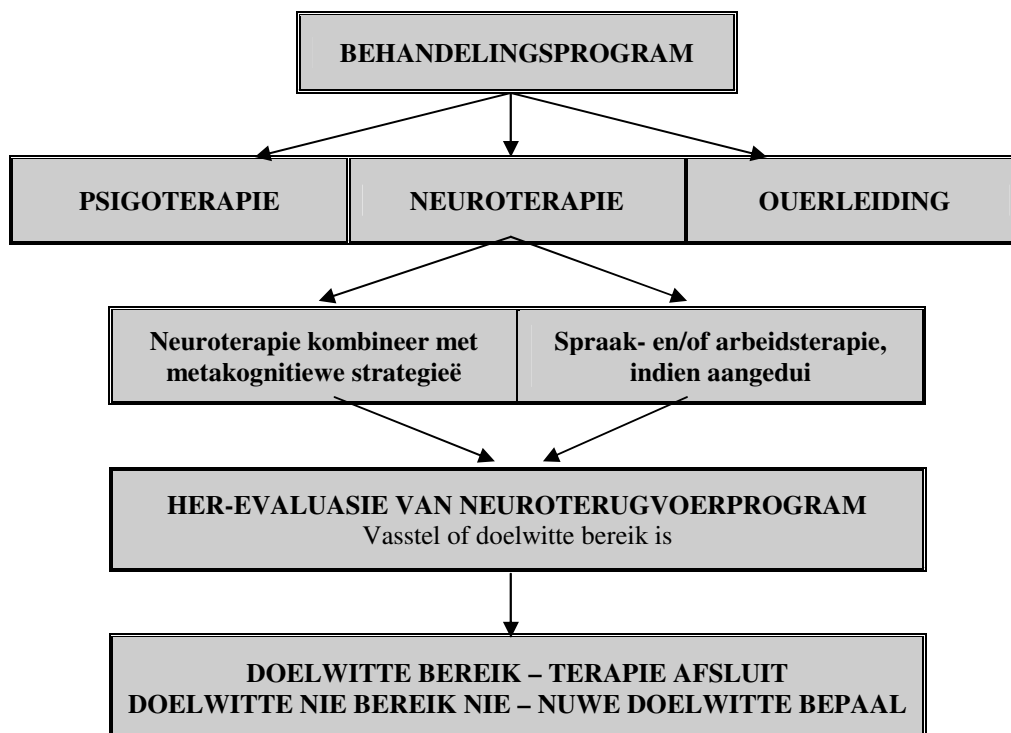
BEHANDELINGSPROGRAM

PSIGOTERAPIE

NEUROTERAPIE

OUERLEIDING

Neuroterapie kombineer met metakognitiewe strategieë

Spraak- en/of arbeidsterapie, indien aangedui

HER-EVALUASIE VAN NEUROTERUGVOERPROGRAM
Vasstel of doelwitte bereik is

DOELWITTE BEREIK – TERAPIE AFSLUIT
DOELWITTE NIE BEREIK NIE – NUWE DOELWITTE BEPAAL